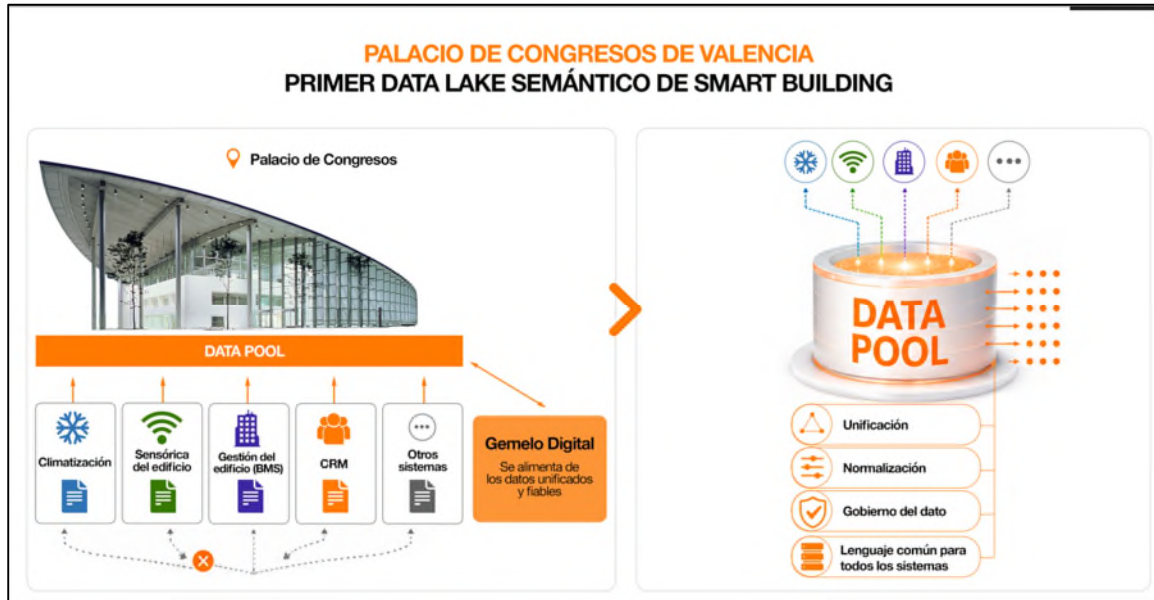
PALACIO DE CONGRESOS DE VALENCIA
PRIMER DATA LAKE SEMÁNTICO DE SMART BUILDING

Palacio de Congresos

DATA POOL

Climatización

Sensórica del edificio

Gestión del edificio (BMS)

CRM

Otros sistemas

Gemelo Digital
Se alimenta de los datos unificados y fiables

DATA POOL

Unificación

Normalización

Gobierno del dato

Lenguaje común para todos los sistemas